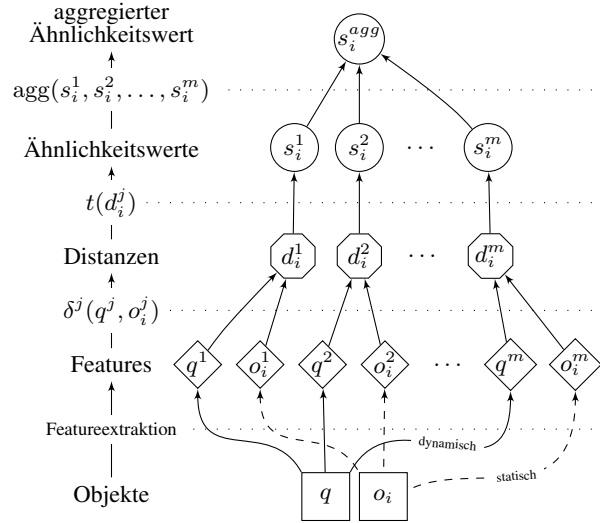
aggregierter Ähnlichkeitswert

$\text{agg}(s_i^1, s_i^2, \ldots, s_i^m)$

Ähnlichkeitswerte

$t(d_i^j)$

Distanzen

$\delta^j(q^j, o_i^j)$

Features

Featureextraktion

Objekte

$s_i^{agg}$

$s_i^1$ $s_i^2$ $\cdots$ $s_i^m$

$d_i^1$ $d_i^2$ $\cdots$ $d_i^m$

$q^1$ $o_i^1$ $q^2$ $o_i^2$ $\cdots$ $q^m$ $o_i^m$

dynamisch

statisch

$q$ $o_i$